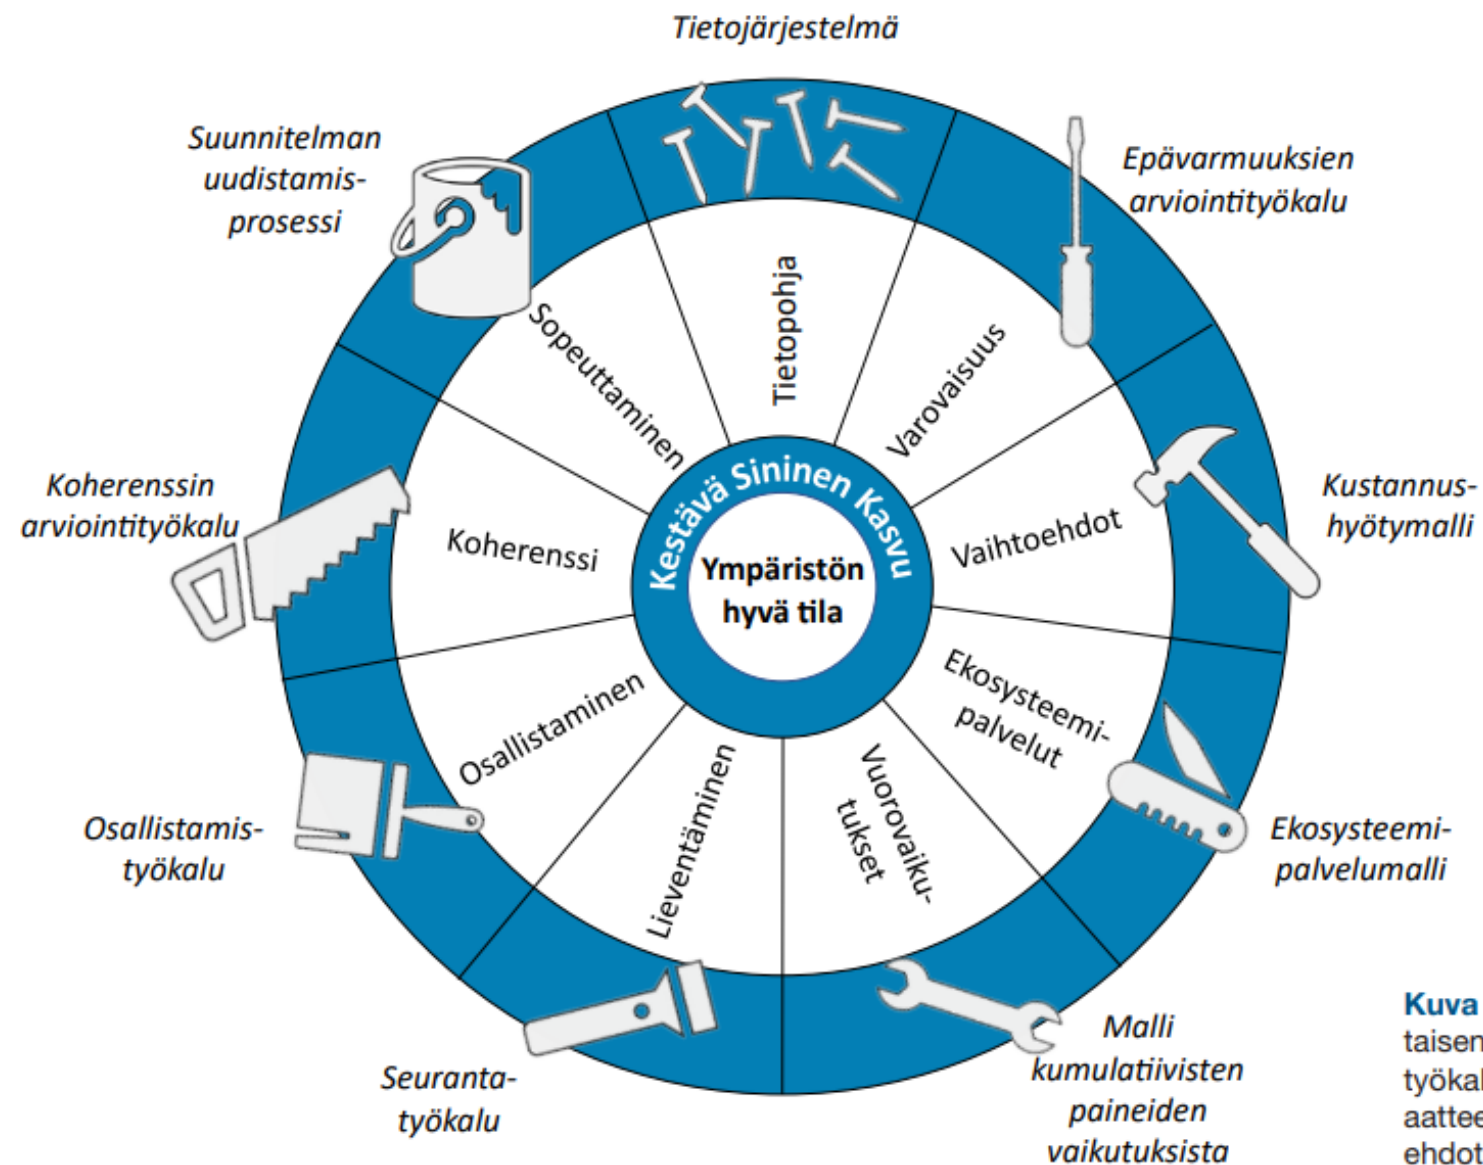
Tietojärjestelmä

Suunnitelman uudistamisprosessi

Epävarmuuksien arviointityökalu

Kustannushyötymalli

Ekosysteemipalvelumalli

Malli kumulatiivisten paineiden vaikutuksista

Seurantatyökalu

Osallistamistyökalu

Koherenssin arviointityökalu

Tietopohja

Varovaisuus

Vaihtoehdot

Ekosysteemipalvelut

Vuorovaikutukset

Lieventäminen

Osallistaminen

Koherenssi

Sopeuttaminen

Kestävä Sininen Kasvu

Ympäristön hyvä tila

Kuva
taisen
työkal
aattee
ehdot